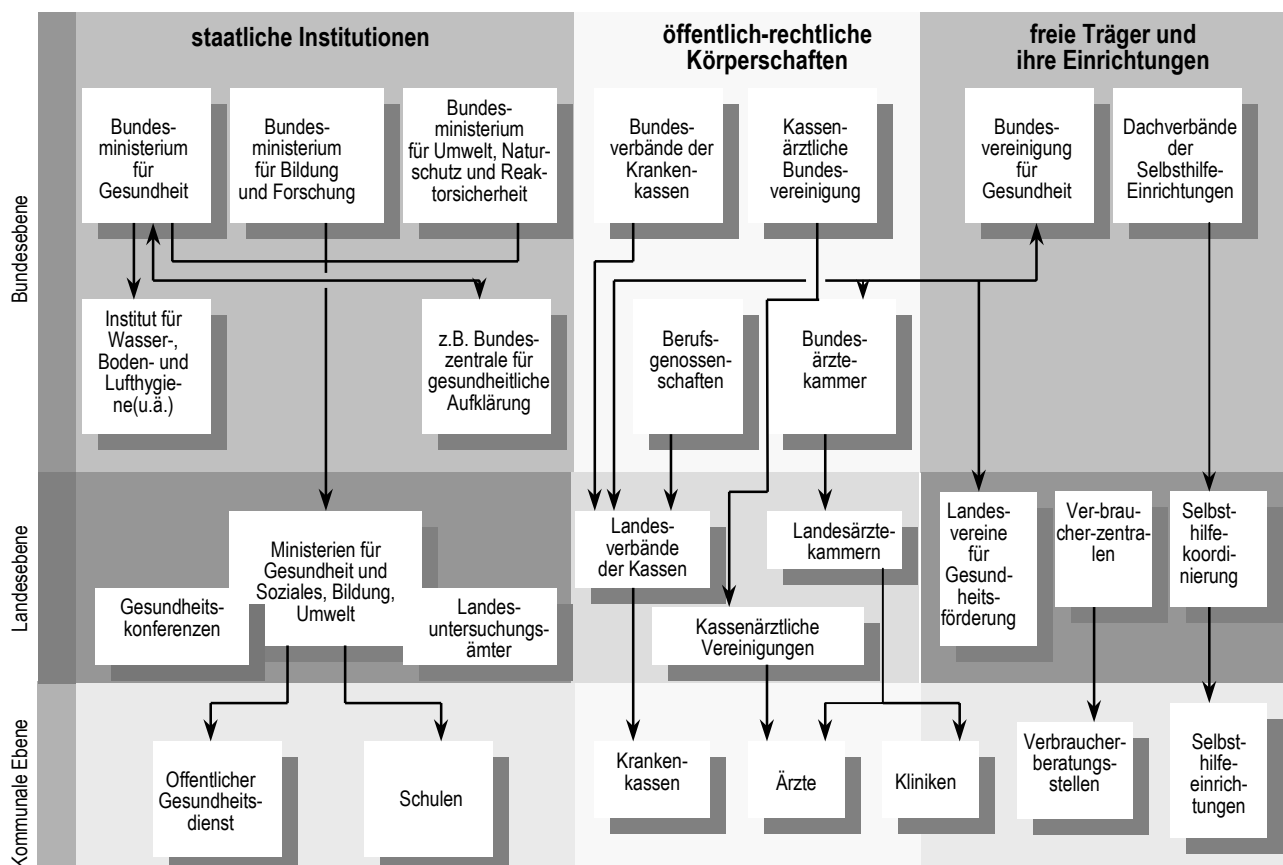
staatliche Institutionen

öffentlich-rechtliche Körperschaften

freie Träger und ihre Einrichtungen

Bundesebene

Bundesministerium für Gesundheit

Bundesministerium für Bildung und Forschung

Bundesministerium für Umwelt, Naturschutz und Reaktorsicherheit

Bundesverbände der Krankenkassen

Kassenärztliche Bundesvereinigung

Bundesvereinigung für Gesundheit

Dachverbände der Selbsthilfe-Einrichtungen

Institut für Wasser-, Boden- und Lufthygiene(u.ä.)

z.B. Bundeszentrale für gesundheitliche Aufklärung

Berufsgenossenschaften

Bundesärztekammer

Landesebene

Ministerien für Gesundheit und Soziales, Bildung, Umwelt

Gesundheitskonferenzen

Landesuntersuchungsämter

Landesverbände der Kassen

Landesärztekammern

Kassenärztliche Vereinigungen

Landesvereine für Gesundheitsförderung

Ver-braucher-zentralen

Selbsthilfekoordinierung

Kommunale Ebene

Offentlicher Gesundheitsdienst

Schulen

Krankenkassen

Ärzte

Kliniken

Verbraucherberatungsstellen

Selbsthilfeeinrichtungen